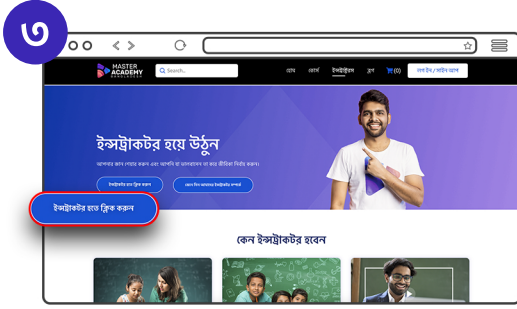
৩

MASTER ACADEMY BANGLADESH

Search...

হোম কোর্স ইন্সট্রাক্টর ব্লগ (0) লগ ইন / সাইন আপ

ইন্সট্রাক্টর হয়ে উঠুন

আপনার জ্ঞান শেয়ার করুন এবং আপনি যা ভালোবাসেন তা করে জীবিকা নির্বাহ করুন।

ইন্সট্রাক্টর হতে ক্লিক করুন

কোনো দিন আমাদের ইন্সট্রাক্টর সম্পর্কে

ইন্সট্রাক্টর হতে ক্লিক করুন

কেন ইন্সট্রাক্টর হবেন